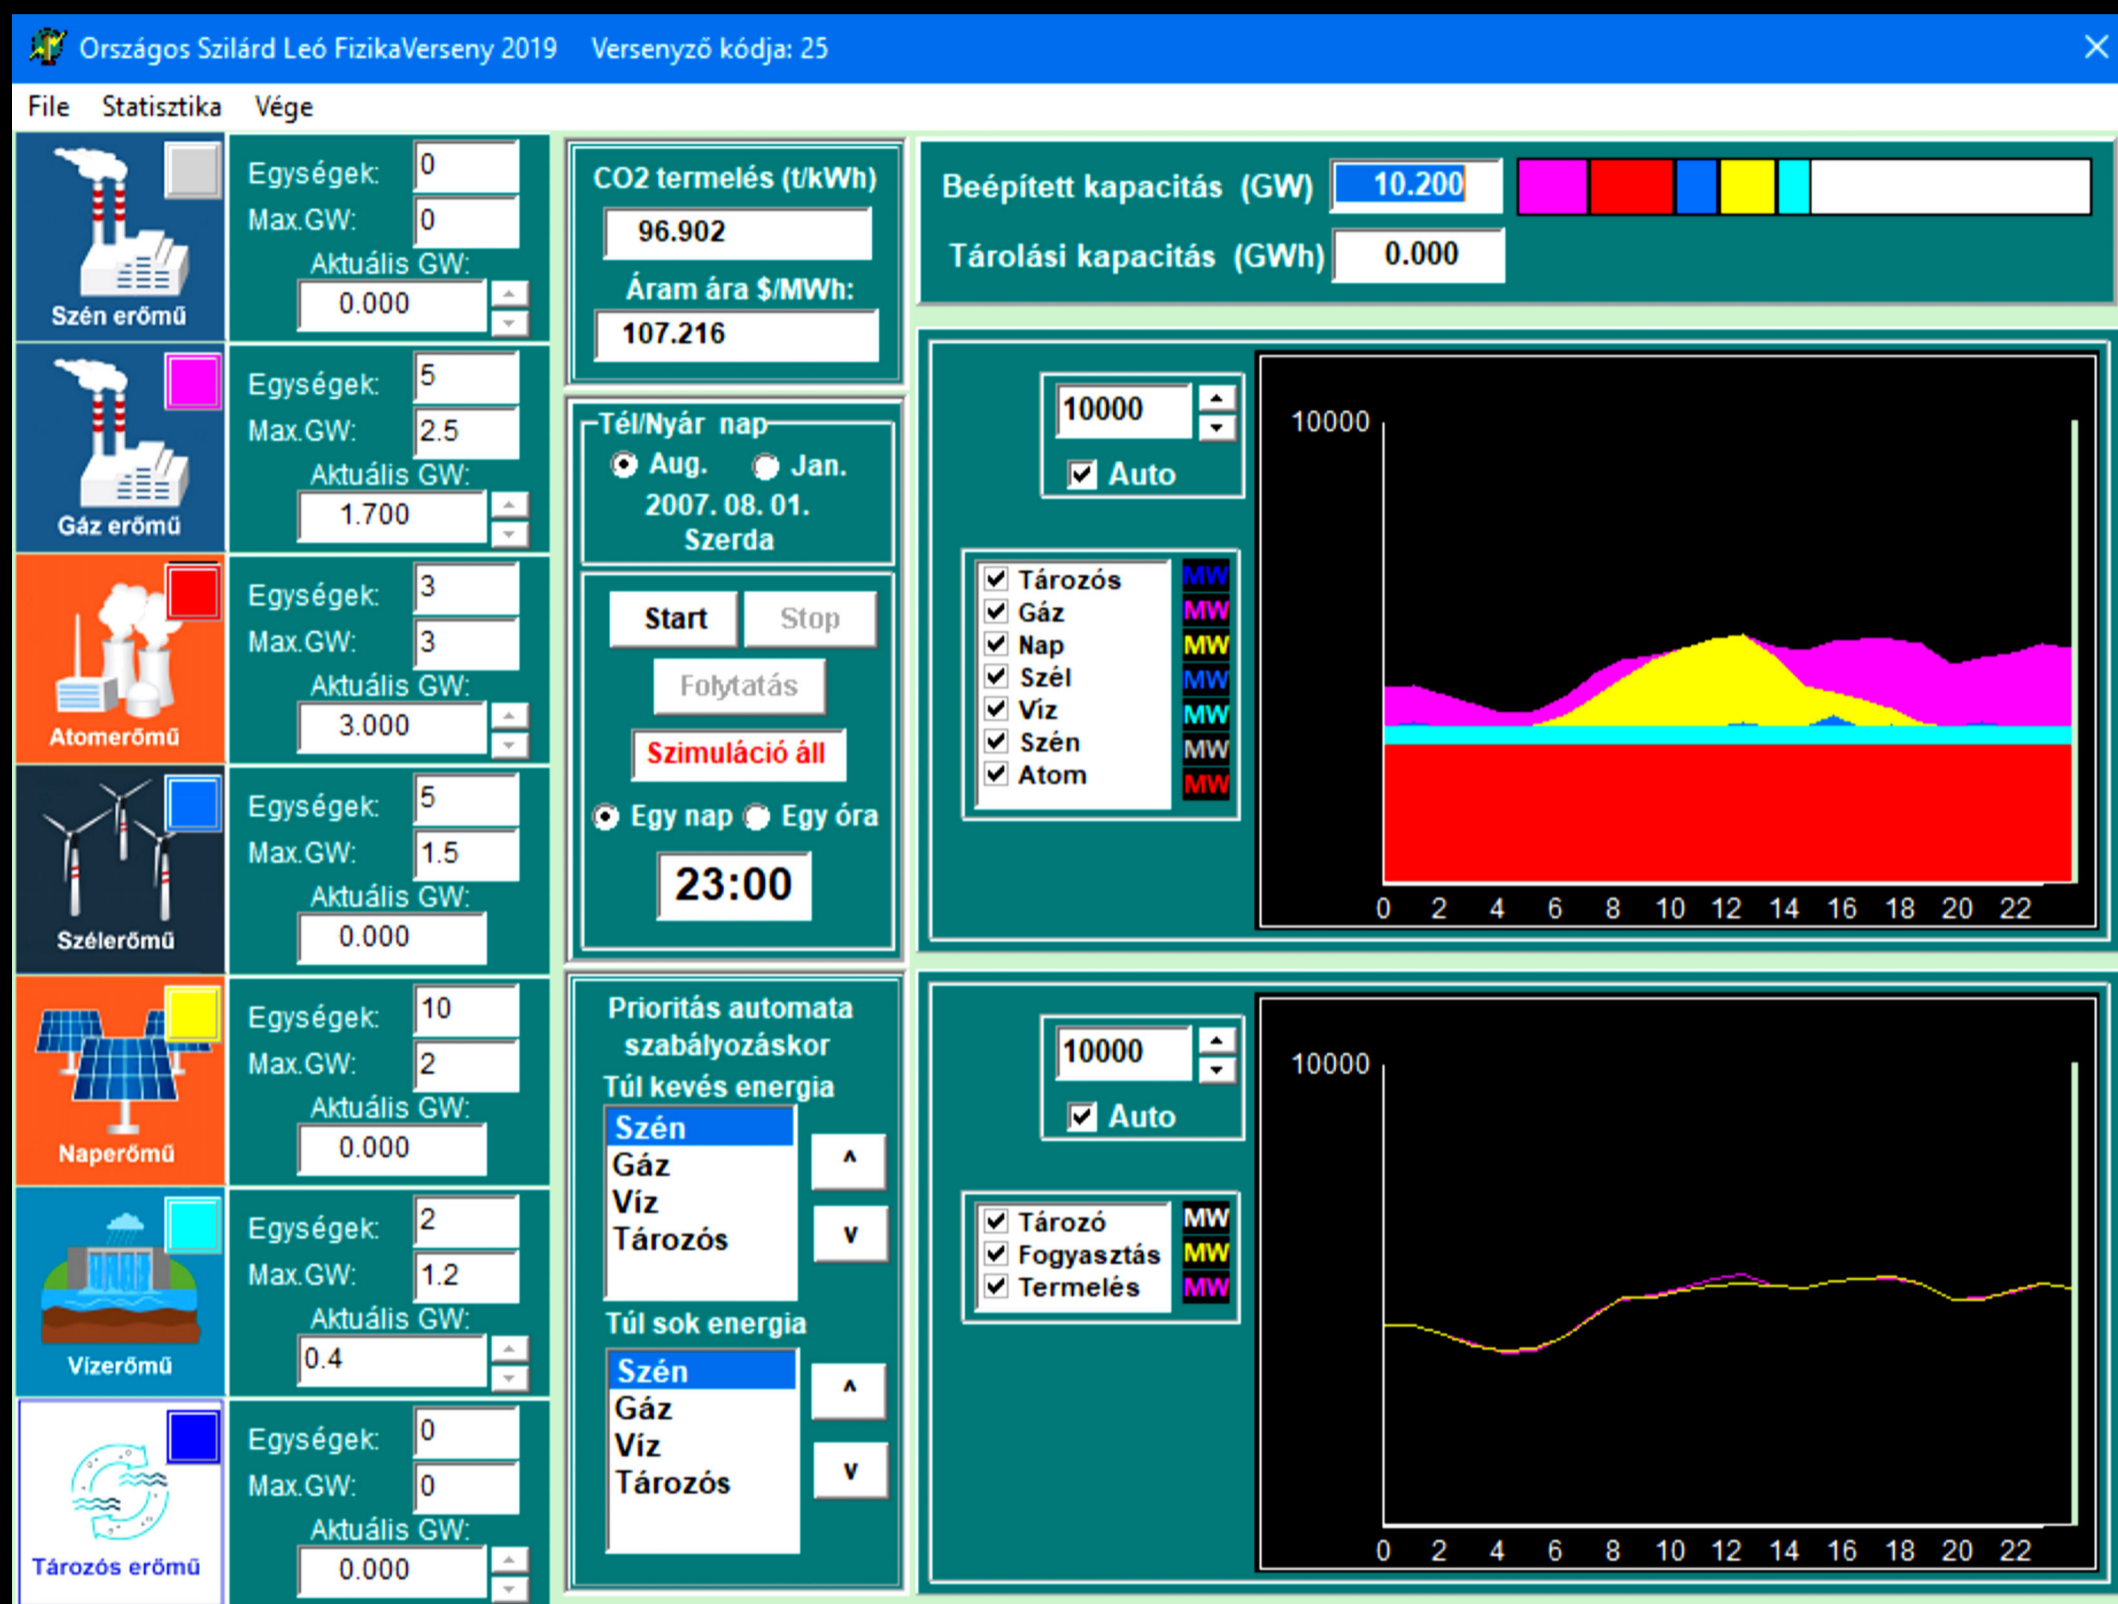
Országos Szilárd Leó FizikaVerseny 2019 Versenyző kódja: 25

File Statisztika Vége

Szén erőmű
Egységek: 0
Max.GW: 0
Aktuális GW:
0.000

Gáz erőmű
Egységek: 5
Max.GW: 2.5
Aktuális GW:
1.700

Atomerőmű
Egységek: 3
Max.GW: 3
Aktuális GW:
3.000

Szélerőmű
Egységek: 5
Max.GW: 1.5
Aktuális GW:
0.000

Naperőmű
Egységek: 10
Max.GW: 2
Aktuális GW:
0.000

Vízerőmű
Egységek: 2
Max.GW: 1.2
Aktuális GW:
0.4

Tározós erőmű
Egységek: 0
Max.GW: 0
Aktuális GW:
0.000

CO2 termelés (t/kWh)
96.902
Áram ára $/MWh:
107.216

Tél/Nyár nap
Aug. Jan.
2007. 08. 01.
Szerda

Start Stop
Folytatás
Szimuláció áll
Egy nap Egy óra
23:00

Prioritás automata szabályozáskor
Túl kevés energia
Szén
Gáz
Víz
Tározós
^
v
Túl sok energia
Szén
Gáz
Víz
Tározós
^
v

Beépített kapacitás (GW) 10.200
Tárolási kapacitás (GWh) 0.000

10000
Auto
Tározós MW
Gáz MW
Nap MW
Szél MW
Víz MW
Szén MW
Atom MW
10000
0 2 4 6 8 10 12 14 16 18 20 22

10000
Auto
Tározó MW
Fogyasztás MW
Termelés MW
10000
0 2 4 6 8 10 12 14 16 18 20 22